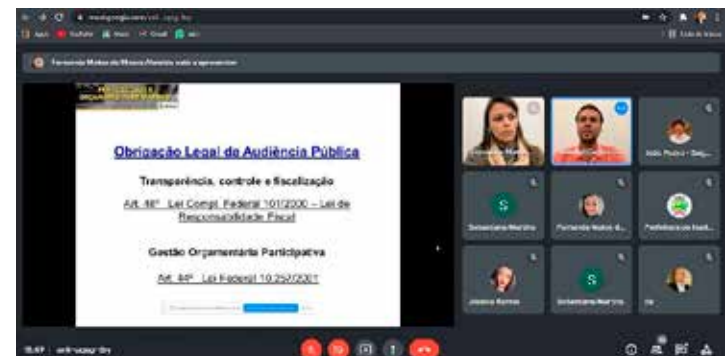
meet.google.com

Fernanda Matos de Moura Almeida está a apresentar

Obrigação Legal de Audiência Pública

Transparência, controle e fiscalização

Art. 48º Lei Compl. Federal 101/2000 – Lei de Responsabilidade Fiscal

Gestão Orçamentária Participativa

Art. 44º Lei Federal 10.257/2001

João Pedro - Seg...

S

Secretaria Municip...

Fernanda Matos d...

Prefeitura de Itaob...

Jéssica Ramos

S

Secretaria Municip...

Ivo

15:49